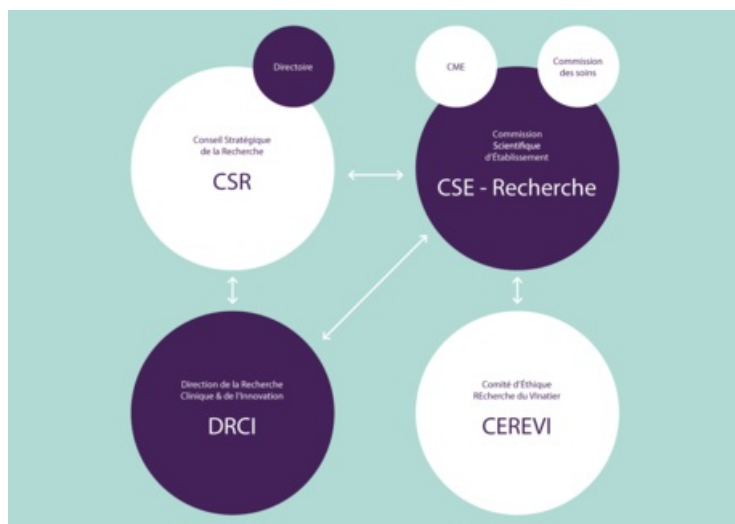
Directoire

Conseil Stratégique de la Recherche

CSR

CME

Commission des soins

Commission Scientifique d'Etablissement

CSE - Recherche

Direction de la Recherche Clinique & de l'Innovation

DRCI

Comité d'Éthique REcherche du Vinatier

CEREVI